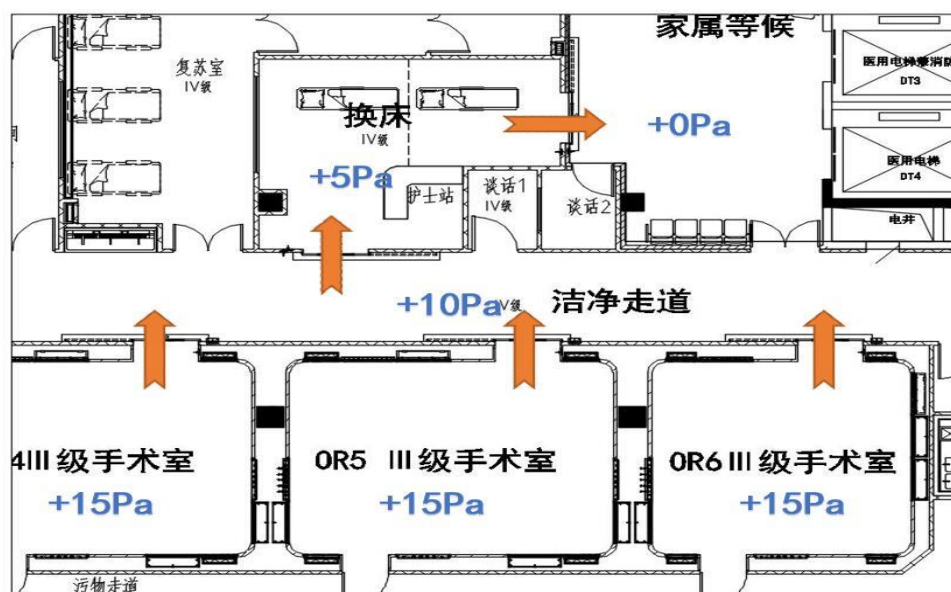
复苏室
IV级

换床
IV级

+5Pa

护士站

谈话1
IV级

谈话2

家属等候

+0Pa

医用电梯兼消防
DT3

医用电梯
DT4

电井

+10Pa IV级

洁净走道

4III 级手术室
+15Pa

OR5 III 级手术室
+15Pa

OR6 III 级手术室
+15Pa

污物走道